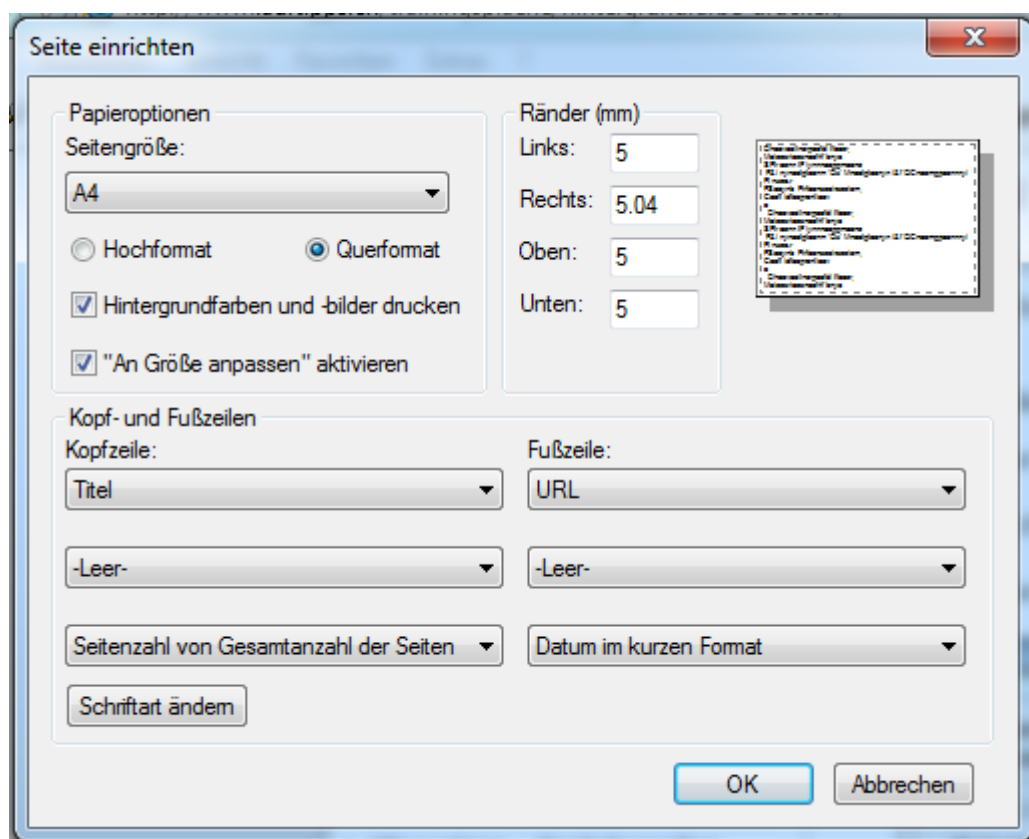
Seite einrichten

X

Papieroptionen

Seitengröße:

A4

Hochformat

Querformat

Hintergrundfarben und -bilder drucken

"An Größe anpassen" aktivieren

Ränder (mm)

Links: 5

Rechts: 5.04

Oben: 5

Unten: 5

Kopf- und Fußzeilen

Kopfzeile:

Titel

-Leer-

Seitenzahl von Gesamtanzahl der Seiten

Fußzeile:

URL

-Leer-

Datum im kurzen Format

Schriftart ändern

OK

Abbrechen